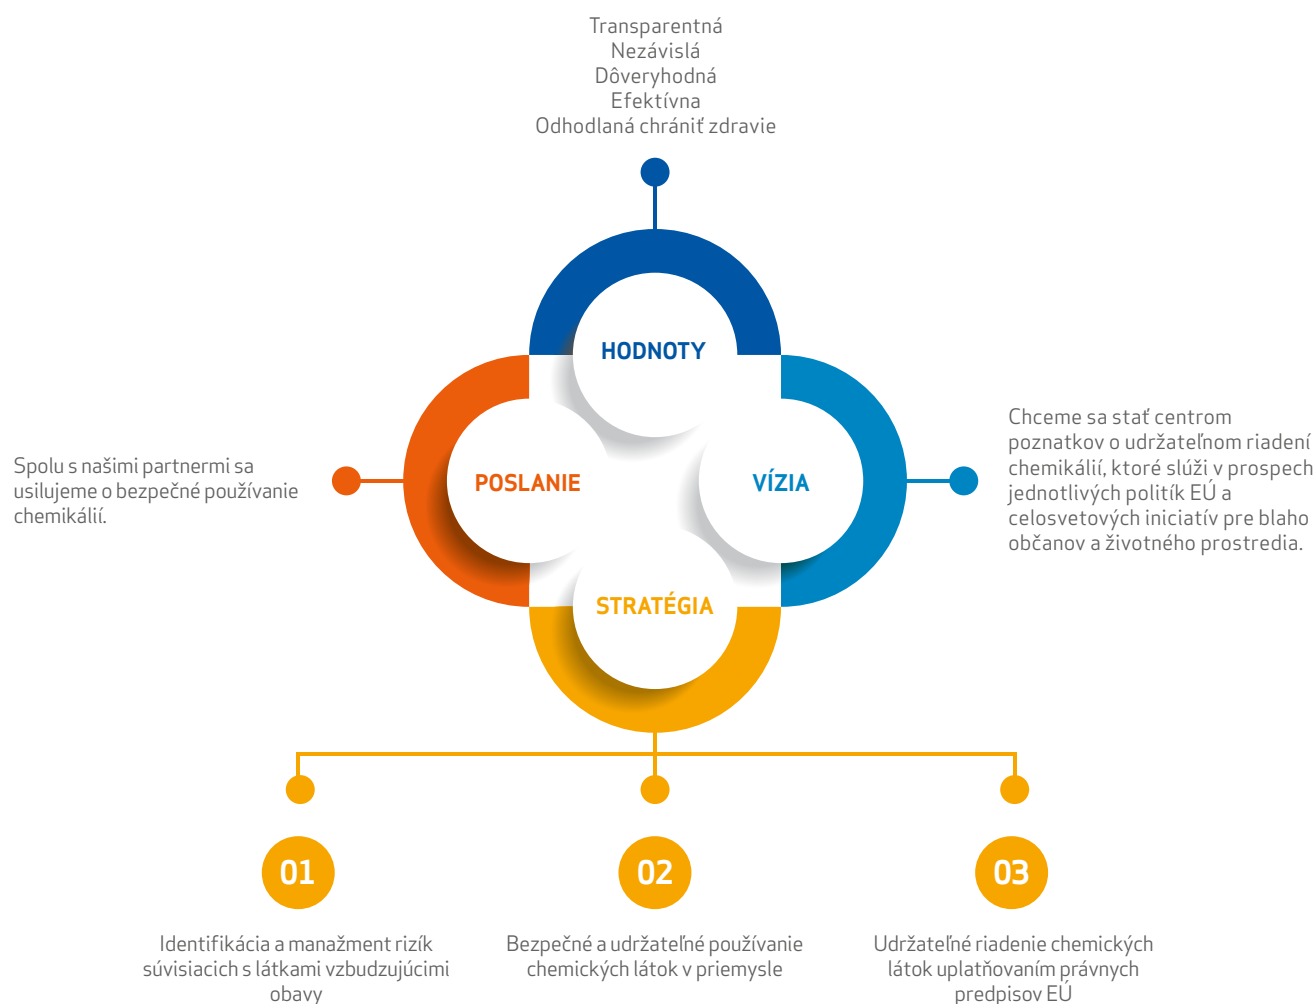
Transparentná
Nezávislá
Dôveryhodná
Efektívna
Odhodlaná chrániť zdravie

HODNOTY

Spolu s našimi partnermi sa usilujeme o bezpečné používanie chemikálií.

POSLANIE

VÍZIA

Chceme sa stať centrom poznatkov o udržateľnom riadení chemikálií, ktoré slúži v prospech jednotlivých politík EÚ a celosvetových iniciatív pre blaho občanov a životného prostredia.

STRATÉGIA

01

Identifikácia a manažment rizík súvisiacich s látkami vzbudzujúcimi obavy

02

Bezpečné a udržateľné používanie chemických látok v priemysle

03

Udržateľné riadenie chemických látok uplatňovaním právnych predpisov EÚ